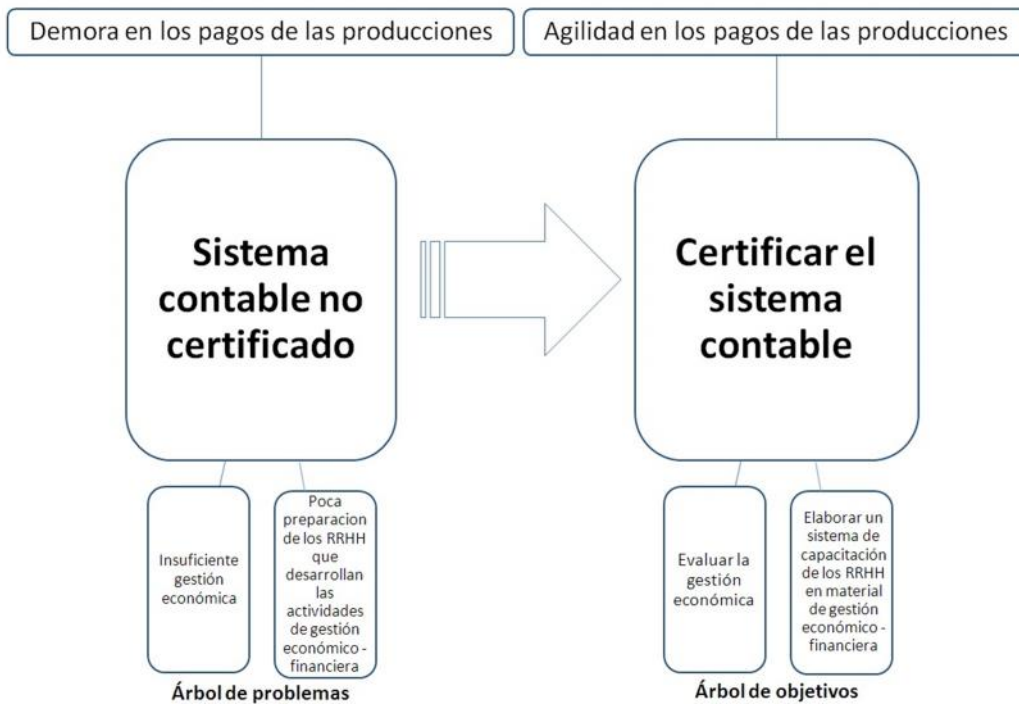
Demora en los pagos de las producciones

Sistema contable no certificado

Insuficiente gestión económica

Poca preparacion de los RRHH que desarrollan las actividades de gestión económico - financiera

Árbol de problemas

Agilidad en los pagos de las producciones

Certificar el sistema contable

Evaluar la gestión económica

Elaborar un sistema de capacitación de los RRHH en material de gestión económico - financiera

Árbol de objetivos